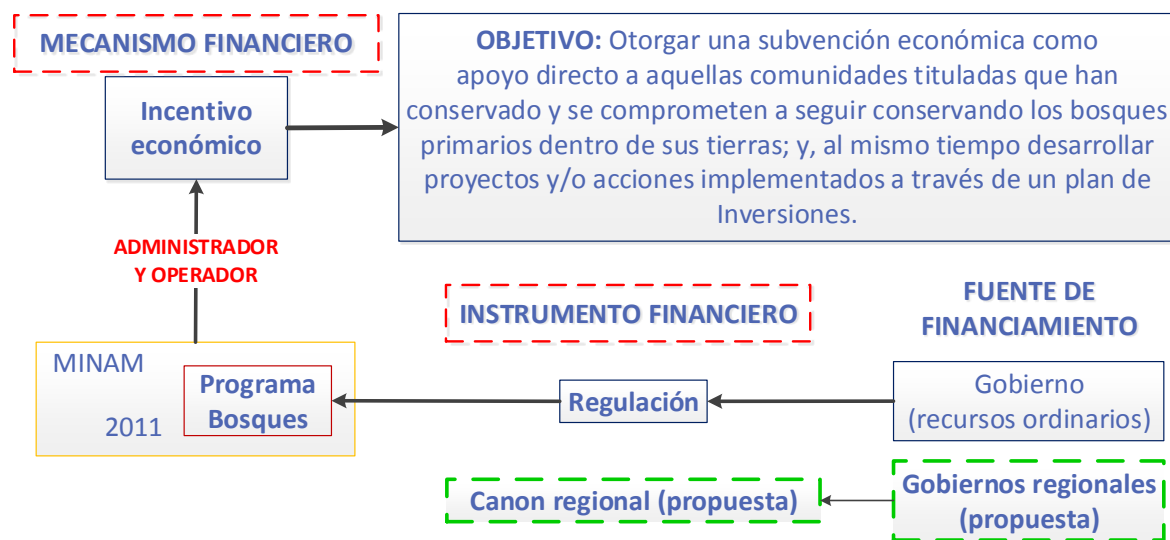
MECANISMO FINANCIERO

Incentivo económico

OBJETIVO: Otorgar una subvención económica como apoyo directo a aquellas comunidades tituladas que han conservado y se comprometen a seguir conservando los bosques primarios dentro de sus tierras; y, al mismo tiempo desarrollar proyectos y/o acciones implementados a través de un plan de Inversiones.

ADMINISTRADOR Y OPERADOR

INSTRUMENTO FINANCIERO

FUENTE DE FINANCIAMIENTO

MINAM

2011

Programa Bosques

Regulación

Gobierno (recursos ordinarios)

Canon regional (propuesta)

Gobiernos regionales (propuesta)